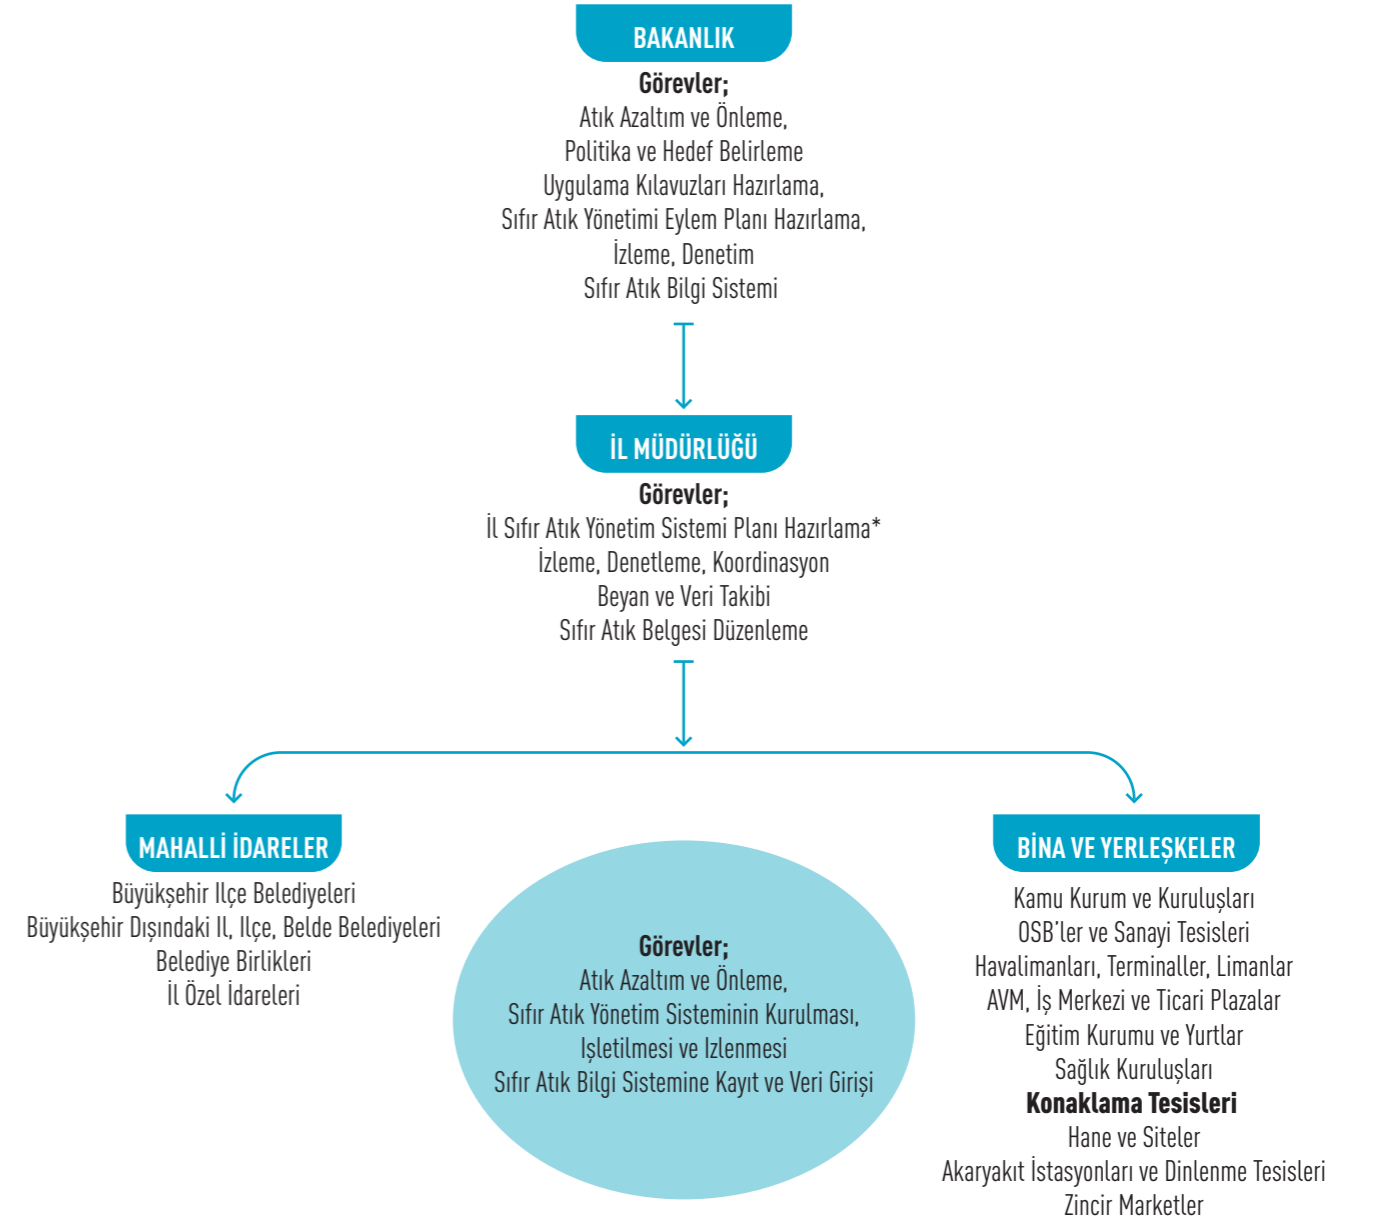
BAKANLIK

Görevler;
Atık Azaltım ve Önleme,
Politika ve Hedef Belirleme
Uygulama Kılavuzları Hazırlama,
Sıfır Atık Yönetimi Eylem Planı Hazırlama,
İzleme, Denetim
Sıfır Atık Bilgi Sistemi

İL MÜDÜRLÜĞÜ

Görevler;
İl Sıfır Atık Yönetim Sistemi Planı Hazırlama*
İzleme, Denetleme, Koordinasyon
Beyan ve Veri Takibi
Sıfır Atık Belgesi Düzenleme

MAHALLİ İDARELER

Büyükşehir Ilçe Belediyeleri
Büyükşehir Dışındaki Il, Ilçe, Belde Belediyeleri
Belediye Birlikleri
İl Özel İdareleri

Görevler;
Atık Azaltım ve Önleme,
Sıfır Atık Yönetim Sisteminin Kurulması,
Işletilmesi ve Izlenmesi
Sıfır Atık Bilgi Sistemine Kayıt ve Veri Girişi

BİNA VE YERLEŞKELER

Kamu Kurum ve Kuruluşları
OSB'ler ve Sanayi Tesisleri
Havalimanları, Terminaller, Limanlar
AVM, İş Merkezi ve Ticari Plazalar
Eğitim Kurumu ve Yurtlar
Sağlık Kuruluşları
Konaklama Tesisleri
Hane ve Siteler
Akaryakıt İstasyonları ve Dinlenme Tesisleri
Zincir Marketler